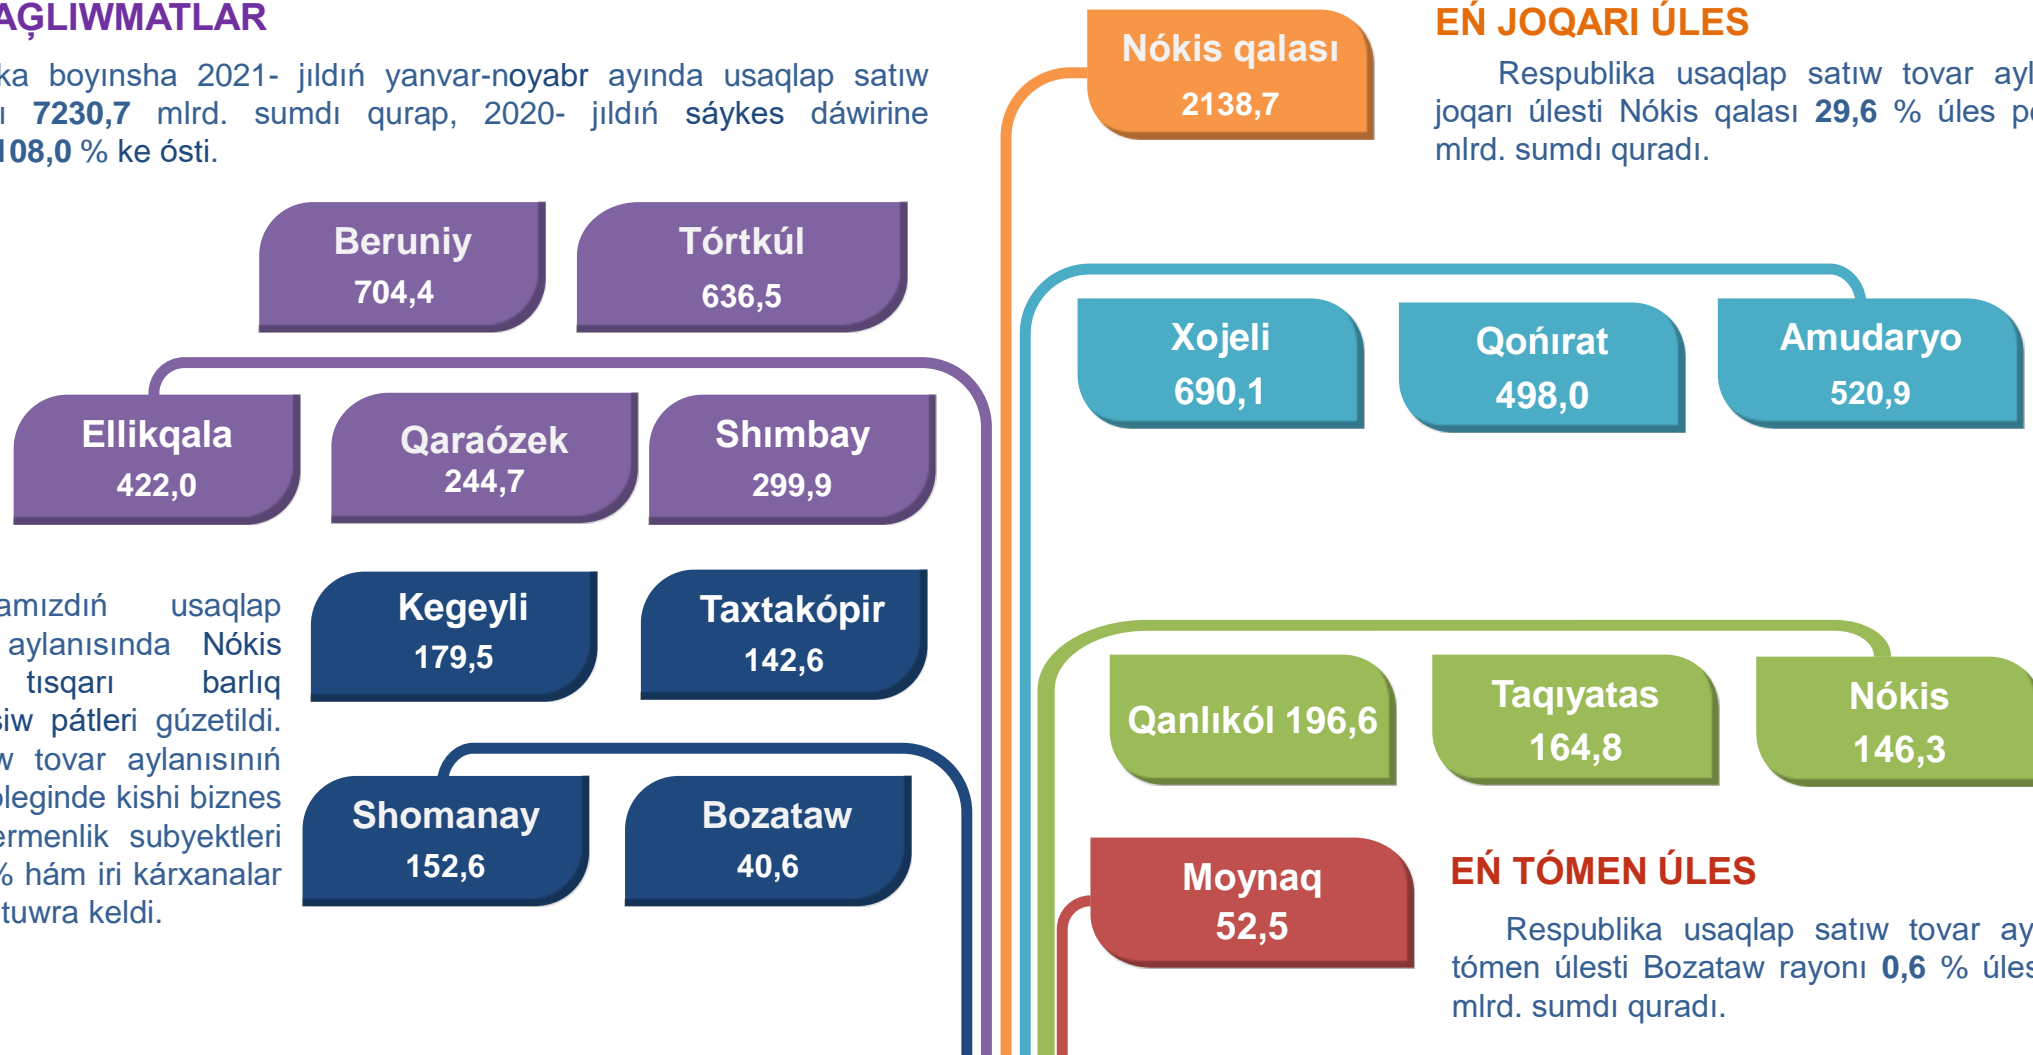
AǴLIWMATLAR

ka boyınsha 2021- jıldıń yanvar-noyabr ayında usaqlap satıw ı 7230,7 mlrd. sumdı qurap, 2020- jıldıń sáykes dáwirine 108,0 % ke ósti.

Beruniy
704,4

Tórtkúl
636,5

Ellikqala
422,0

Qaraózek
244,7

Shımbay
299,9

amızdıń usaqlap aylanısında Nókis tısqarı barlıq ıw pátleri gúzetildi. w tovar aylanısınıń leginde kishi biznes ermenlik subyektleri % hám iri kárxanalar tuwra keldi.

Kegeyli
179,5

Taxtakópir
142,6

Shomanay
152,6

Bozataw
40,6

Nókis qalası
2138,7

EŃ JOQARI ÚLES

Respublika usaqlap satıw tovar ayl joqarı úlesti Nókis qalası 29,6 % úles p mlrd. sumdı quradı.

Xojeli
690,1

Qońırat
498,0

Amudaryo
520,9

Qanlıkól 196,6

Taqıyatas
164,8

Nókis
146,3

Moynaq
52,5

EŃ TÓMEN ÚLES

Respublika usaqlap satıw tovar ay tómen úlesti Bozataw rayonı 0,6 % úles mlrd. sumdı quradı.